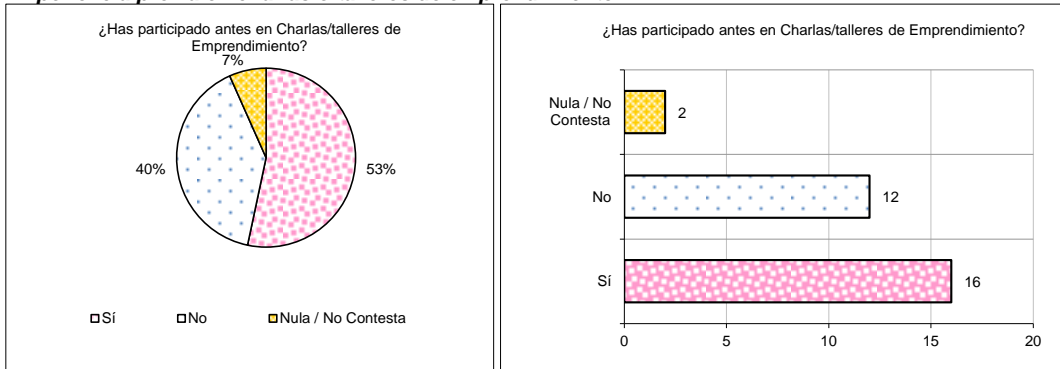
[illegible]

¿Has participado antes en Charlas/talleres de Emprendimiento?

7%

40%

53%

Sí No Nula / No Contesta

¿Has participado antes en Charlas/talleres de Emprendimiento?

Nula / No Contesta

2

No

12

Sí

16

0 5 10 15 20